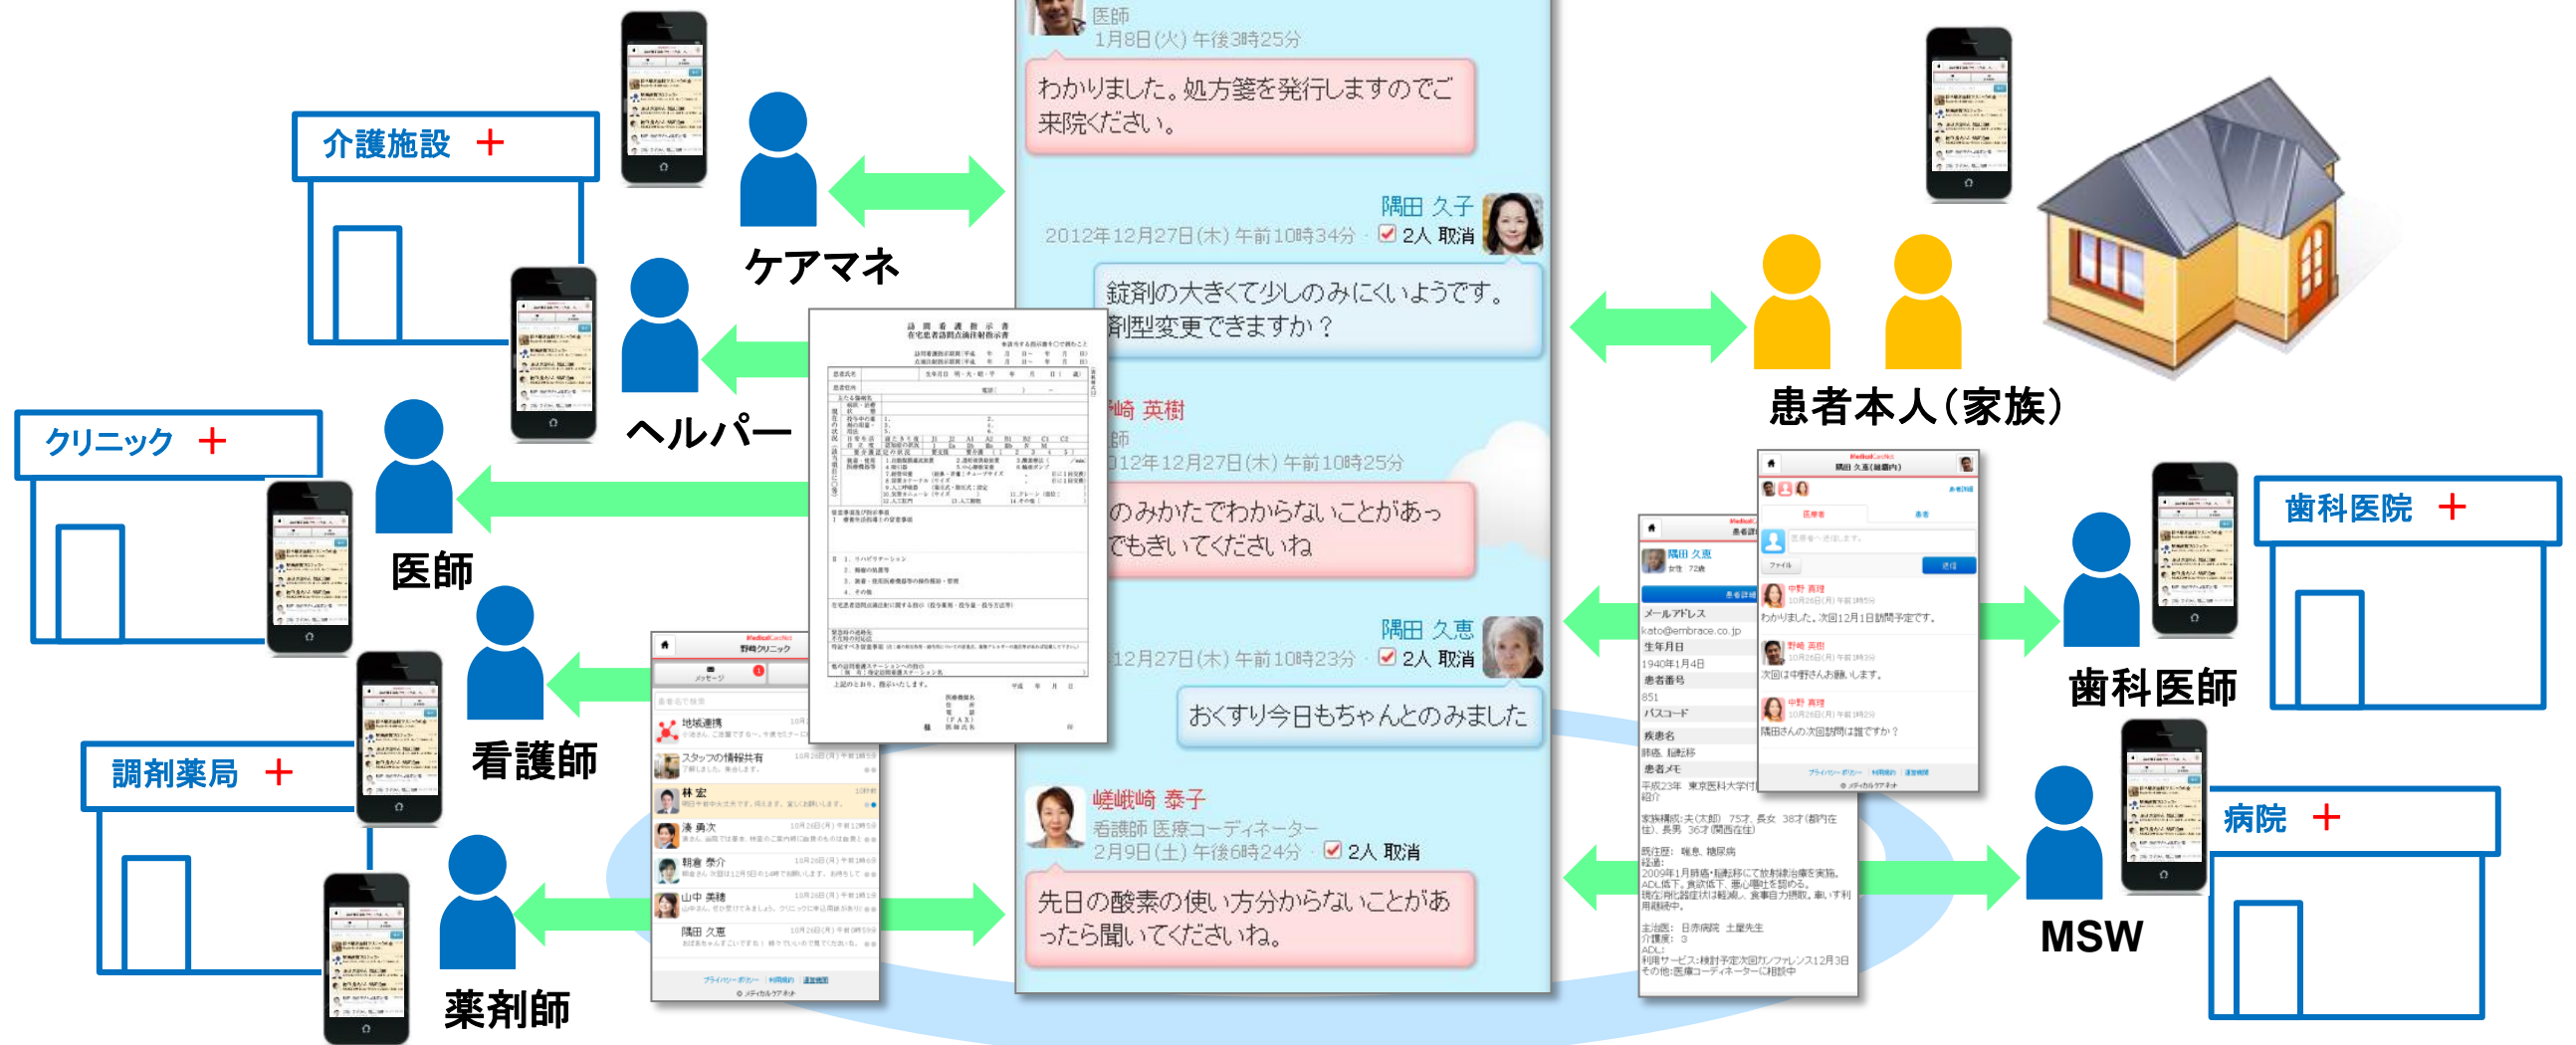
介護施設 ＋

ケアマネ

ヘルパー

クリニック ＋

医師

看護師

調剤薬局 ＋

薬剤師

医師
1月8日(火) 午後3時25分

わかりました。処方箋を発行しますのでご来院ください。

隅田 久子
2012年12月27日(木) 午前10時34分 ☑ 2人 取消

錠剤の大きくて少しのみにくいようです。剤型変更できますか？

崎 英樹
師
012年12月27日(木) 午前10時25分

のみかたでわからないことがあってもきいてくださいね

隅田 久恵
12月27日(木) 午前10時23分 ☑ 2人 取消

おくすり今日もちゃんとのみました

嵯峨崎 泰子
看護師 医療コーディネーター
2月9日(土) 午後6時24分 ☑ 2人 取消

先日の酸素の使い方からないことがあったら聞いてくださいね。

患者本人（家族）

歯科医院 ＋

歯科医師

病院 ＋

MSW

訪問看護指示書

地域連携
スタッフの情報共有
林 宏
湊 勇次
朝倉 祭介
山中 美穂
隅田 久恵

隅田 久恵
メールアドレス
kato@embrace.co.jp
生年月日
1940年1月4日
患者番号
851
パスコード
疾患名
肺癌、脳梗塞
患者メモ

中野 真理
わかりました。次回12月1日訪問予定です。
野崎 英樹
次回は中野さんお願いします。
中野 真理
隅田さんの次回訪問は誰ですか？